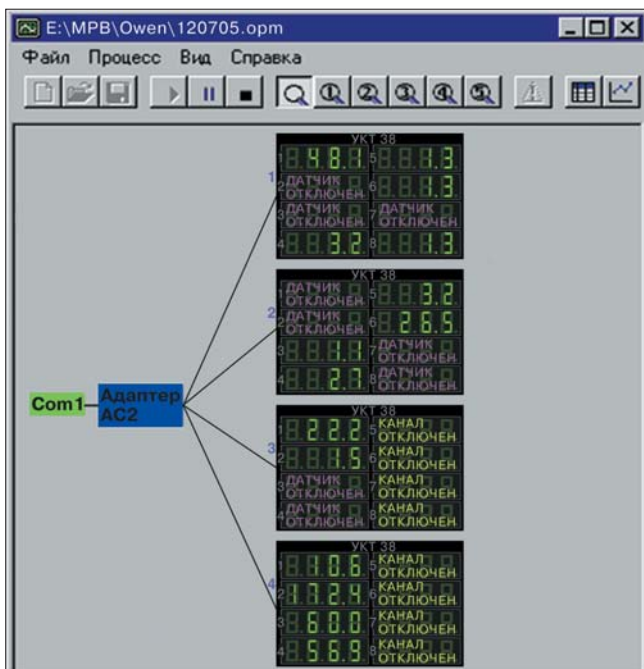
E:\MPB\Owen\120705.opm

Файл Процесс Вид Справка

Com1

Адаптер АС2

УКТ 38
1 48.1 5 1.3
2 ДАТЧИК ОТКЛЮЧЕН 6 1.3
3 ДАТЧИК ОТКЛЮЧЕН 7 ДАТЧИК ОТКЛЮЧЕН
4 3.2 8 1.3

УКТ 38
1 ДАТЧИК ОТКЛЮЧЕН 5 3.2
2 ДАТЧИК ОТКЛЮЧЕН 6 26.5
3 1.1 7 ДАТЧИК ОТКЛЮЧЕН
4 2.7 8 ДАТЧИК ОТКЛЮЧЕН

УКТ 38
1 22.2 5 КАНАЛ ОТКЛЮЧЕН
2 1.5 6 КАНАЛ ОТКЛЮЧЕН
3 ДАТЧИК ОТКЛЮЧЕН 7 КАНАЛ ОТКЛЮЧЕН
4 ДАТЧИК ОТКЛЮЧЕН 8 КАНАЛ ОТКЛЮЧЕН

УКТ 38
1 0.6 5 КАНАЛ ОТКЛЮЧЕН
2 17.4 6 КАНАЛ ОТКЛЮЧЕН
3 60.0 7 КАНАЛ ОТКЛЮЧЕН
4 56.9 8 КАНАЛ ОТКЛЮЧЕН